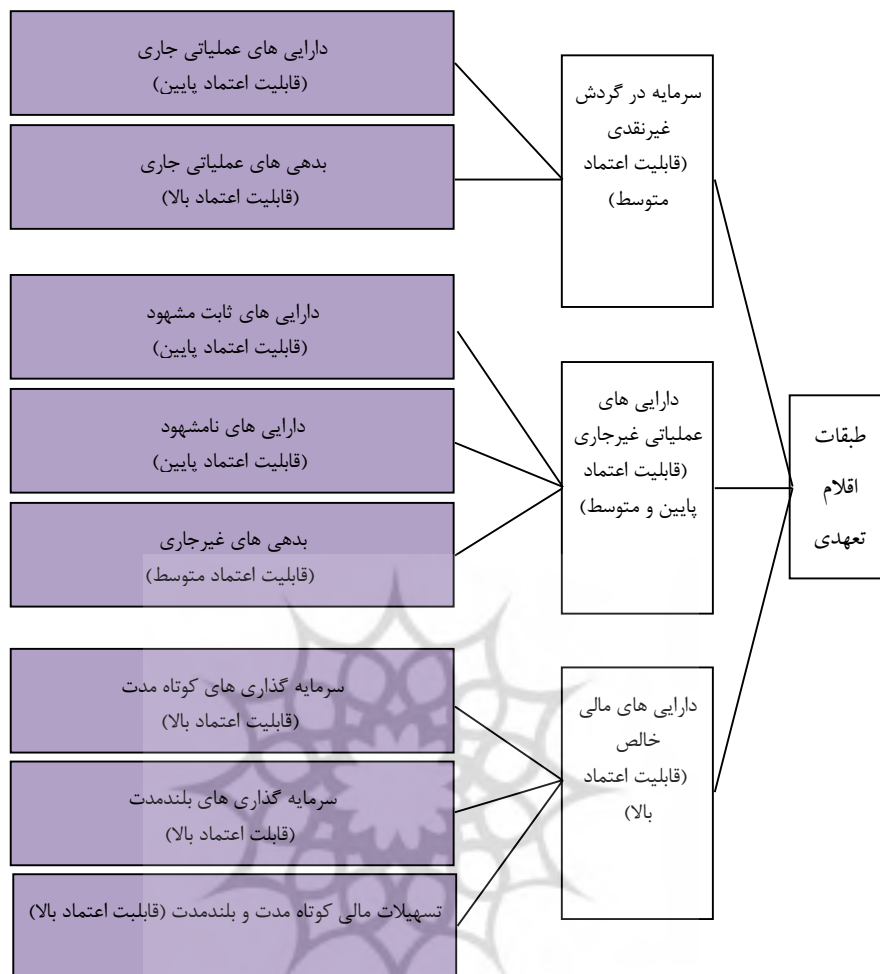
طبقات اقلام تعهدی

سرمایه در گردش غیرنقدی (قابلیت اعتماد متوسط)

دارایی های عملیاتی جاری (قابلیت اعتماد پایین)

بدهی های عملیاتی جاری (قابلیت اعتماد بالا)

دارایی های عملیاتی غیرجاری (قابلیت اعتماد پایین و متوسط)

دارایی های ثابت مشهود (قابلیت اعتماد پایین)

دارایی های نامشهود (قابلیت اعتماد پایین)

بدهی های غیرجاری (قابلیت اعتماد متوسط)

دارایی های مالی خالص (قابلیت اعتماد بالا)

سرمایه گذاری های کوتاه مدت (قابلیت اعتماد بالا)

سرمایه گذاری های بلندمدت (قابلت اعتماد بالا)

تسهیلات مالی کوتاه مدت و بلندمدت (قابلبت اعتماد بالا)